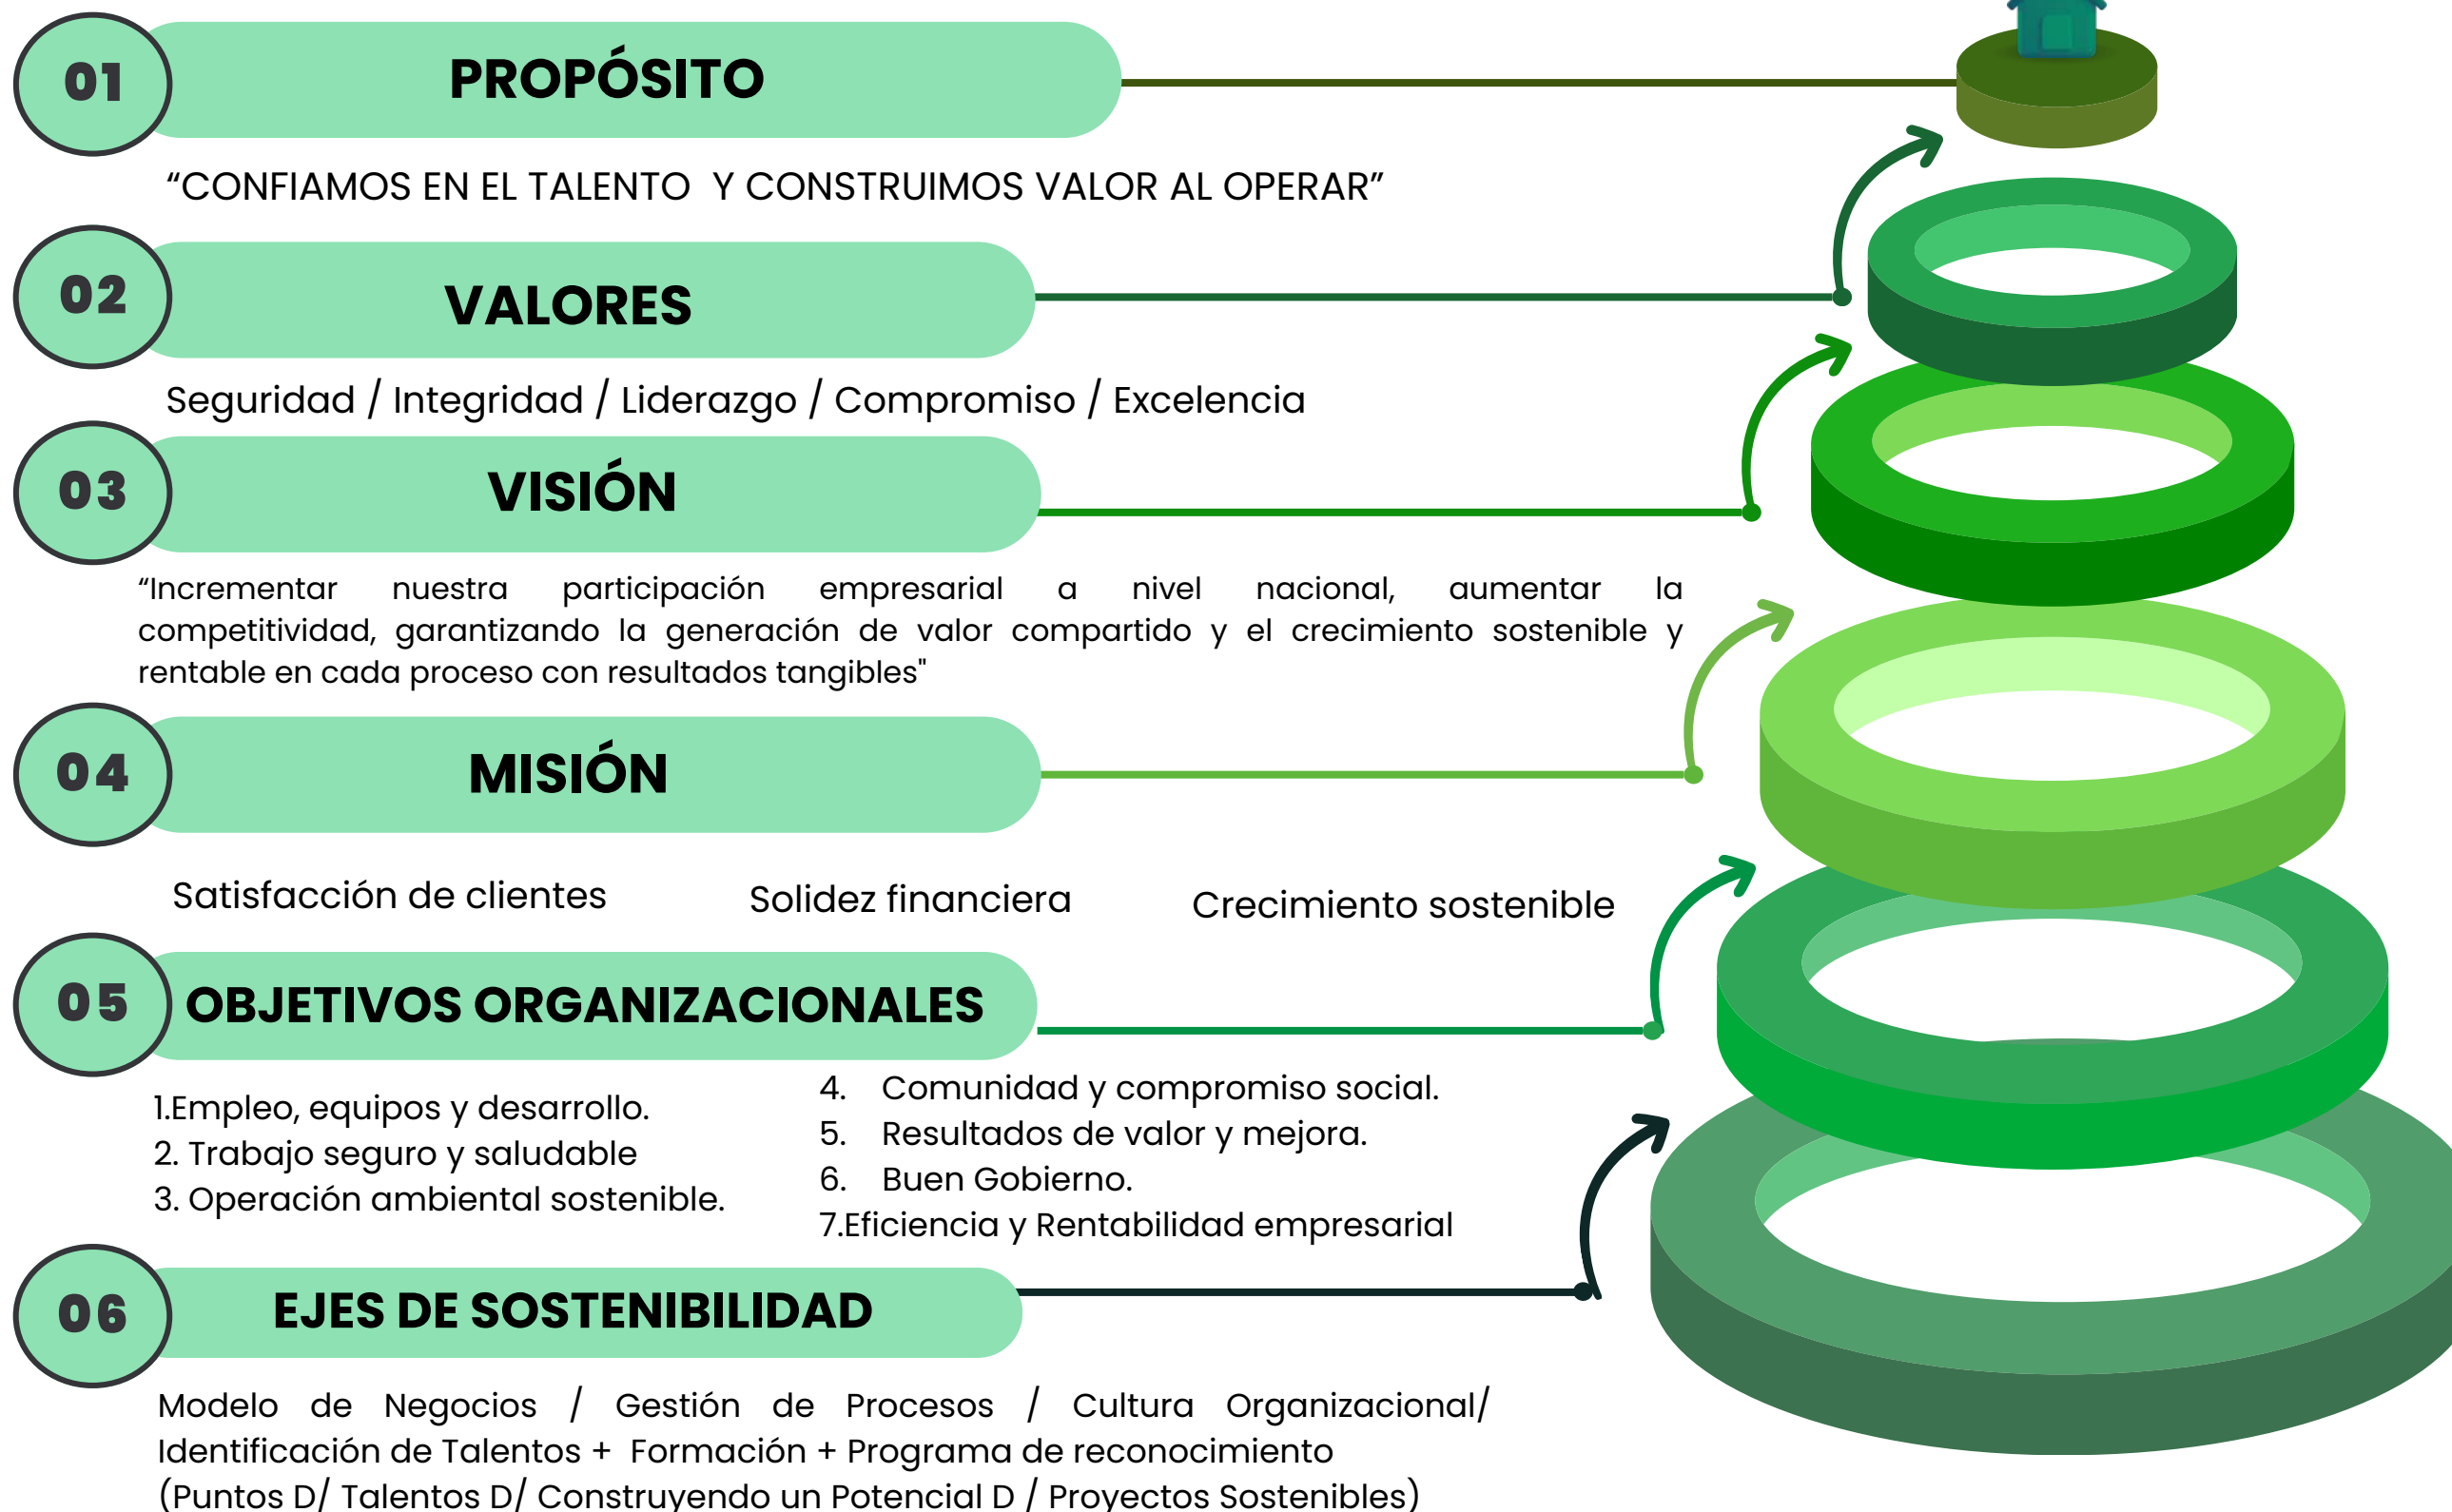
01
PROPÓSITO
“CONFIAMOS EN EL TALENTO Y CONSTRUIMOS VALOR AL OPERAR”

02
VALORES
Seguridad / Integridad / Liderazgo / Compromiso / Excelencia

03
VISIÓN
“Incrementar nuestra participación empresarial a nivel nacional, aumentar la competitividad, garantizando la generación de valor compartido y el crecimiento sostenible y rentable en cada proceso con resultados tangibles"

04
MISIÓN
Satisfacción de clientes
Solidez financiera
Crecimiento sostenible

05
OBJETIVOS ORGANIZACIONALES
1.Empleo, equipos y desarrollo.
2. Trabajo seguro y saludable
3. Operación ambiental sostenible.
4. Comunidad y compromiso social.
5. Resultados de valor y mejora.
6. Buen Gobierno.
7.Eficiencia y Rentabilidad empresarial

06
EJES DE SOSTENIBILIDAD
Modelo de Negocios / Gestión de Procesos / Cultura Organizacional/ Identificación de Talentos + Formación + Programa de reconocimiento (Puntos D/ Talentos D/ Construyendo un Potencial D / Proyectos Sostenibles)